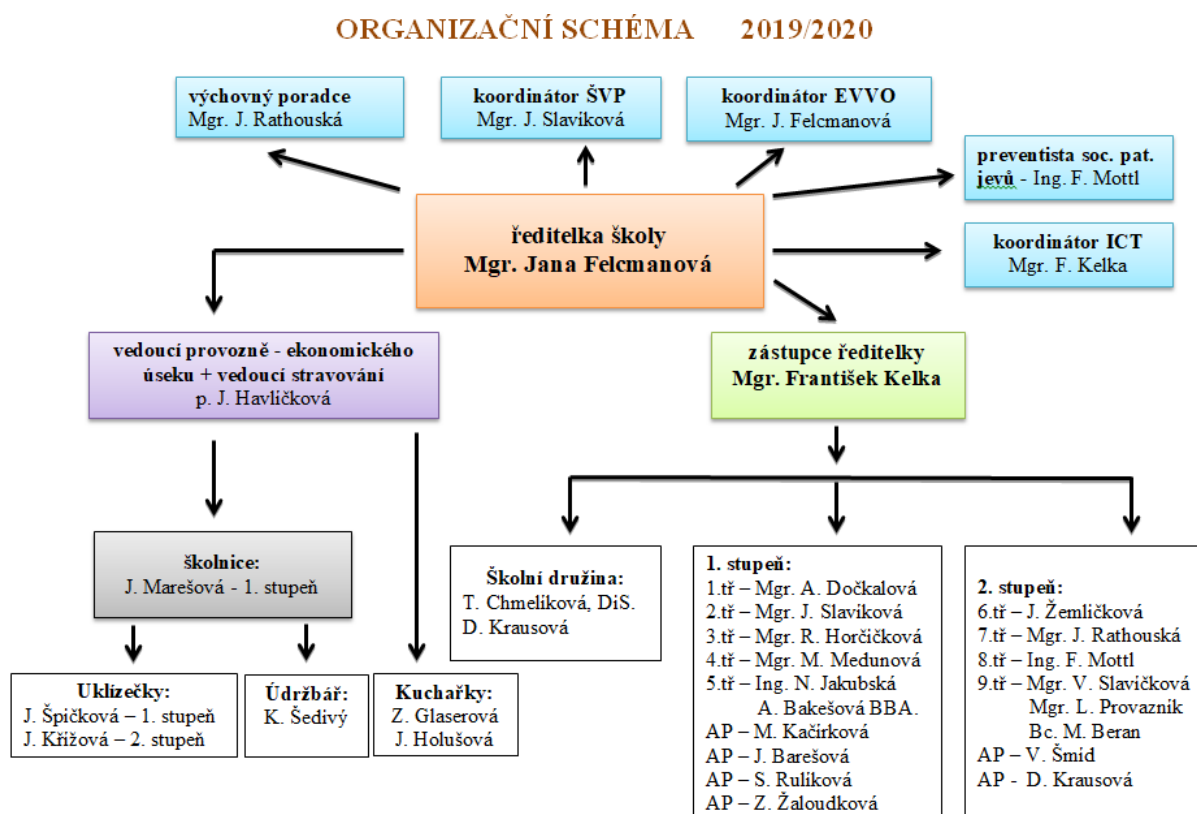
ORGANIZAČNÍ SCHÉMA 2019/2020

výchovný poradce
Mgr. J. Rathouská

koordinátor ŠVP
Mgr. J. Slavíková

koordinátor EVVO
Mgr. J. Felcmanová

preventista soc. pat. jevů - Ing. F. Mottl

ředitelka školy
Mgr. Jana Felcmanová

koordinátor ICT
Mgr. F. Kelka

vedoucí provozně - ekonomického úseku + vedoucí stravování
p. J. Havlíčková

zástupce ředitelky
Mgr. František Kelka

školnice:
J. Marešová - 1. stupeň

Školní družina:
T. Chmelíková, DiS.
D. Krausová

1. stupeň:
1.tř – Mgr. A. Dočkalová
2.tř – Mgr. J. Slavíková
3.tř – Mgr. R. Horčičková
4.tř – Mgr. M. Medunová
5.tř – Ing. N. Jakubská
A. Bakešová BBA.
AP – M. Kačírková
AP – J. Barešová
AP – S. Rulíková
AP – Z. Žaloudková

2. stupeň:
6.tř – J. Žemličková
7.tř – Mgr. J. Rathouská
8.tř – Ing. F. Mottl
9.tř – Mgr. V. Slavičková
Mgr. L. Provazník
Bc. M. Beran
AP – V. Šmíd
AP - D. Krausová

Uklízečky:
J. Špičková – 1. stupeň
J. Křížová – 2. stupeň

Údržbář:
K. Šedivý

Kuchařky:
Z. Glaserová
J. Holušová